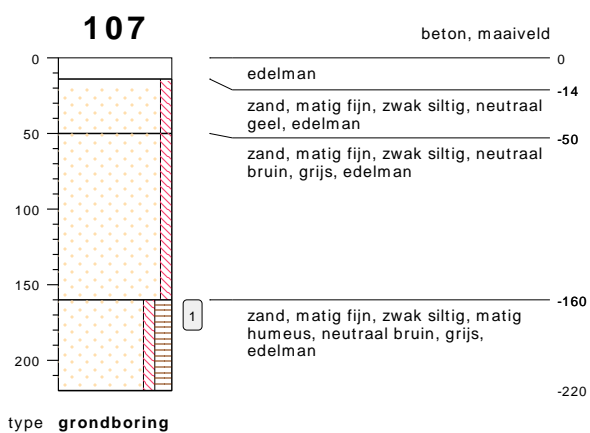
107

beton, maaiveld

0

0

edelman

-14

zand, matig fijn, zwak siltig, neutraal geel, edelman

50

-50

zand, matig fijn, zwak siltig, neutraal bruin, grijs, edelman

100

150

1

-160

zand, matig fijn, zwak siltig, matig humeus, neutraal bruin, grijs, edelman

200

-220

type **grondboring**